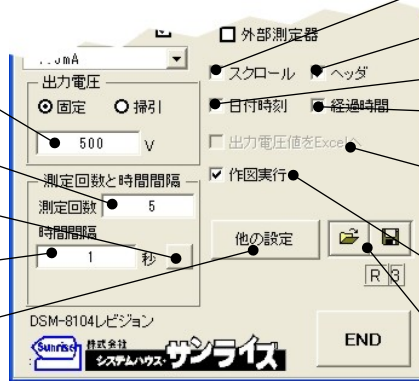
...0mA
外部測定器
出力電圧
固定
掃引
500
V
スクロール
ヘッダ
日付時刻
経過時間
出力電圧値をExcelへ
測定回数と時間間隔
測定回数
5
時間間隔
1
秒
作図実行
他の設定
R 3
DSM-8104レビジョン
Sunrise 株式会社 システムハウス・サンライズ
END